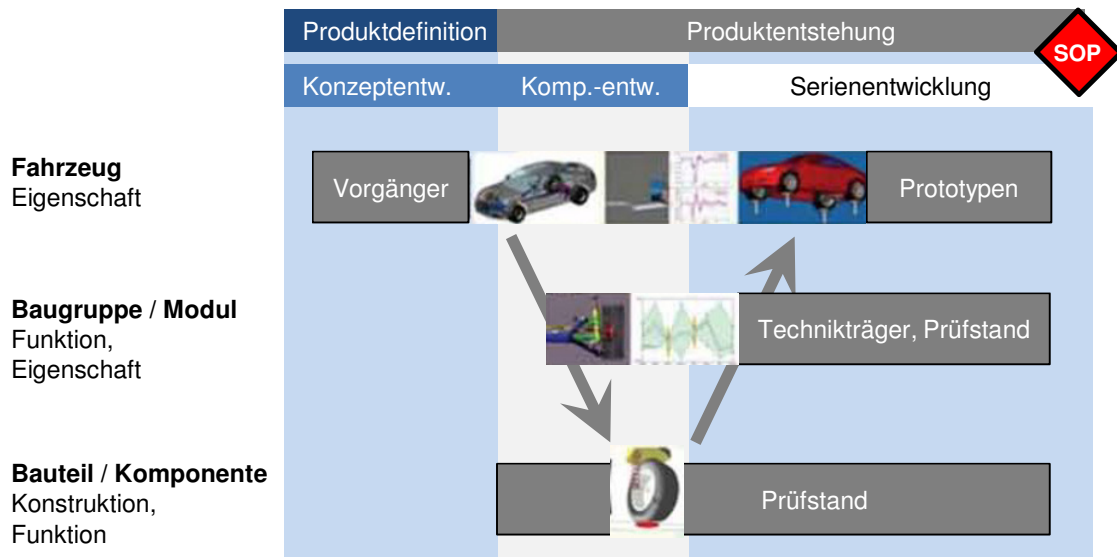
Produktdefinition

Produktentstehung

SOP

Konzeptentw.

Komp.-entw.

Serienentwicklung

**Fahrzeug**
Eigenschaft

Vorgänger

Prototypen

**Baugruppe** / **Modul**
Funktion,
Eigenschaft

Technikträger, Prüfstand

**Bauteil** / **Komponente**
Konstruktion,
Funktion

Prüfstand